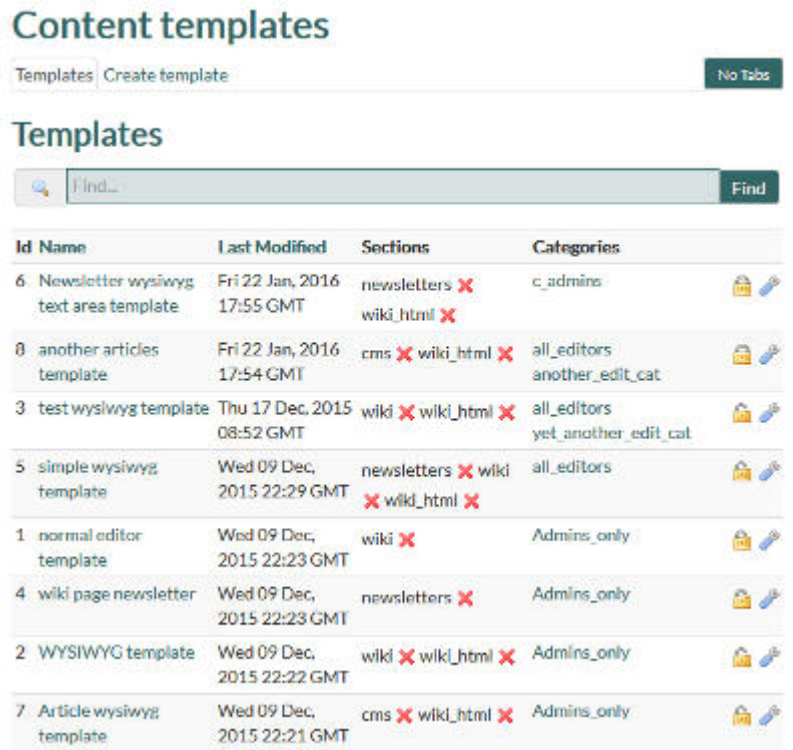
Content templates

Templates | Create template | No Tabs

Templates

Find... | Find

| Id | Name | Last Modified | Sections | Categories |
|---|---|---|---|---|
| 6 | Newsletter wysiwyg text area template | Fri 22 Jan, 2016 17:55 GMT | newsletters wiki_html | c_admins |
| 8 | another articles template | Fri 22 Jan, 2016 17:54 GMT | cms wiki_html | all_editors another_edit_cat |
| 3 | test wysiwyg template | Thu 17 Dec, 2015 08:52 GMT | wiki wiki_html | all_editors yet_another_edit_cat |
| 5 | simple wysiwyg template | Wed 09 Dec, 2015 22:29 GMT | newsletters wiki wiki_html | all_editors |
| 1 | normal editor template | Wed 09 Dec, 2015 22:23 GMT | wiki | Admins_only |
| 4 | wiki page newsletter | Wed 09 Dec, 2015 22:23 GMT | newsletters | Admins_only |
| 2 | WYSIWYG template | Wed 09 Dec, 2015 22:22 GMT | wiki wiki_html | Admins_only |
| 7 | Article wysiwyg template | Wed 09 Dec, 2015 22:21 GMT | cms wiki_html | Admins_only |